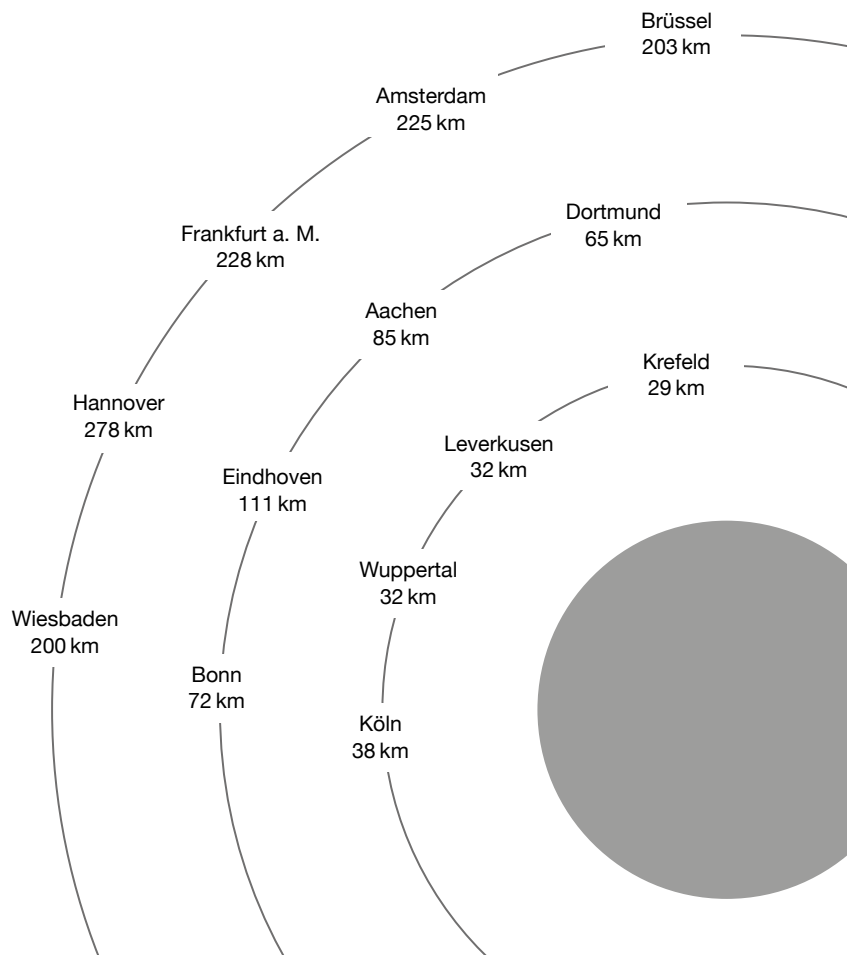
Brüssel
203 km

Amsterdam
225 km

Frankfurt a. M.
228 km

Hannover
278 km

Wiesbaden
200 km

Dortmund
65 km

Aachen
85 km

Eindhoven
111 km

Bonn
72 km

Krefeld
29 km

Leverkusen
32 km

Wuppertal
32 km

Köln
38 km